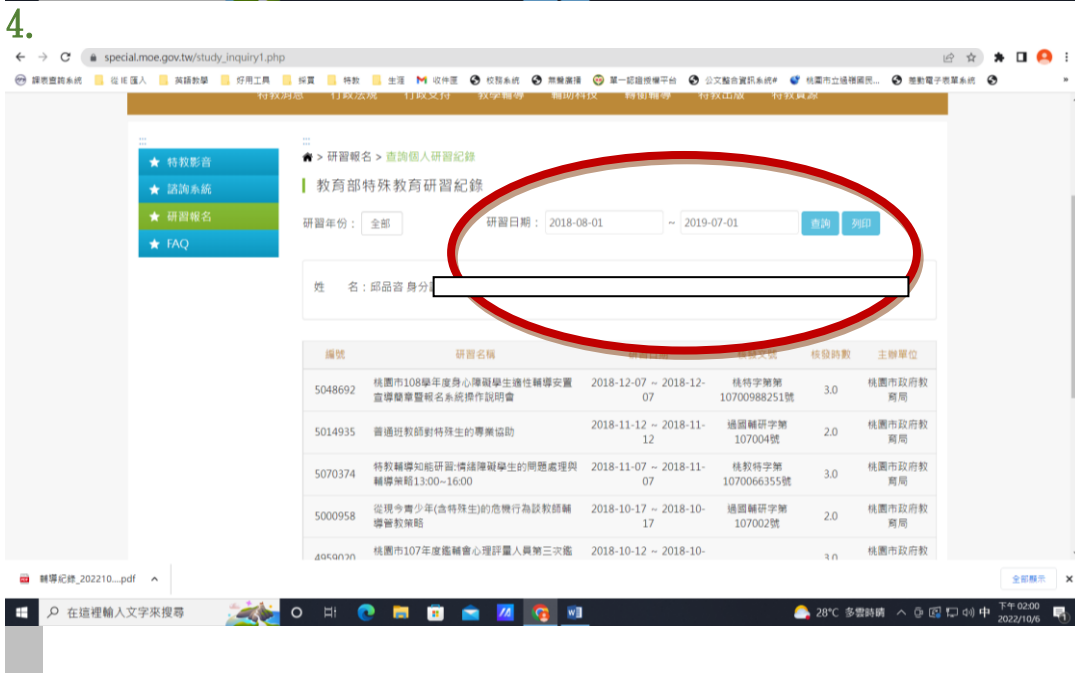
4.

special.moe.gov.tw/study_inquiry1.php

課表查詢系統 從成匯入 英語教學 好用工具 採買 特教 生涯 收件匣 校務系統 無聲廣播 單一認證授權平台 公文整合資訊系統# 桃園市立過嶺國民... 差勤電子表單系統

特教消息 行政法規 行政支持 教學輔導 輔助科技 特殊輔導 特教出版 特教資源

★ 特教影音
★ 諮詢系統
★ 研習報名
★ FAQ

> 研習報名 > 查詢個人研習紀錄

教育部特殊教育研習紀錄

研習年份： 全部 研習日期： 2018-08-01 ~ 2019-07-01 查詢 列印

姓 名：邱品資 身分

| 編號 | 研習名稱 | 研習日期 | 轉導文號 | 核發時數 | 主辦單位 |
|---|---|---|---|---|---|
| 5048692 | 桃園市108學年度身心障礙學生適性輔導安置宣導簡章暨報名系統操作說明會 | 2018-12-07 ~ 2018-12-07 | 桃特字第10700988251號 | 3.0 | 桃園市政府教育局 |
| 5014935 | 普通班教師對特殊生的專業協助 | 2018-11-12 ~ 2018-11-12 | 過國輔研字第107004號 | 2.0 | 桃園市政府教育局 |
| 5070374 | 特教輔導知能研習:情緒障礙學生的問題處理與輔導策略13:00~16:00 | 2018-11-07 ~ 2018-11-07 | 桃教特字第1070066355號 | 3.0 | 桃園市政府教育局 |
| 5000958 | 從現今青少年(含特殊生)的危機行為談教師輔導管教策略 | 2018-10-17 ~ 2018-10-17 | 過國輔研字第107002號 | 2.0 | 桃園市政府教育局 |
| 4959020 | 桃園市107年度鑑輔會心理評量人員第三次鑑 | 2018-10-12 ~ 2018-10- | | 3.0 | 桃園市政府教 |

輔導紀錄_202210....pdf 全部顯示

在這裡輸入文字來搜尋 28°C 多雲時晴 中 下午 02:00 2022/10/6